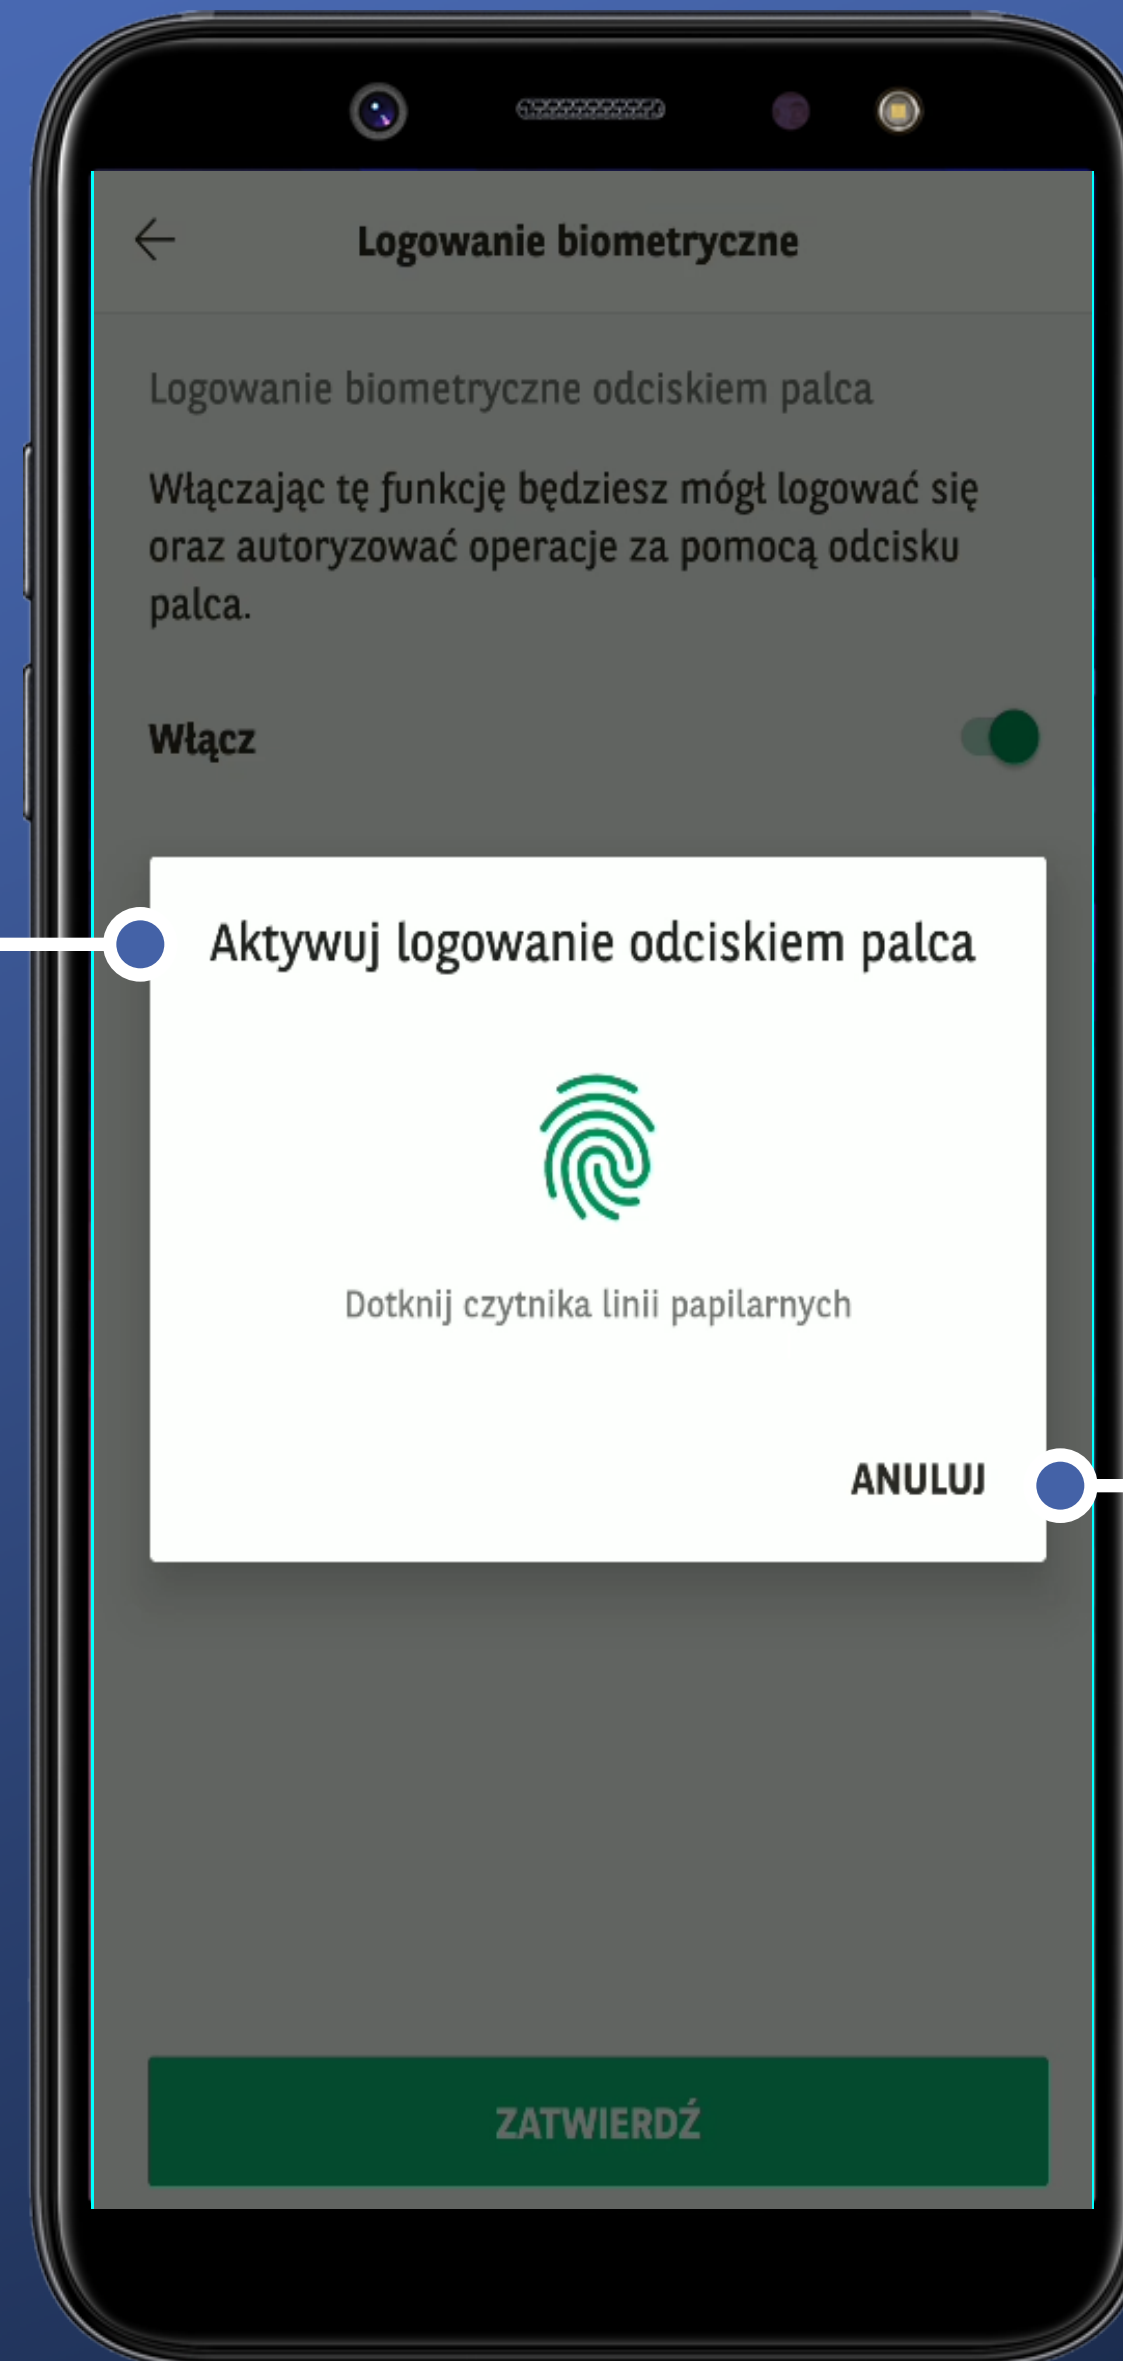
Logowanie biometryczne

Logowanie biometryczne odciskiem palca

Włączając tę funkcję będziesz mógł logować się oraz autoryzować operacje za pomocą odcisku palca.

Włącz

Aktywuj logowanie odciskiem palca

Dotknij czytnika linii papilarnych

ANULUJ

ZATWIERDŹ